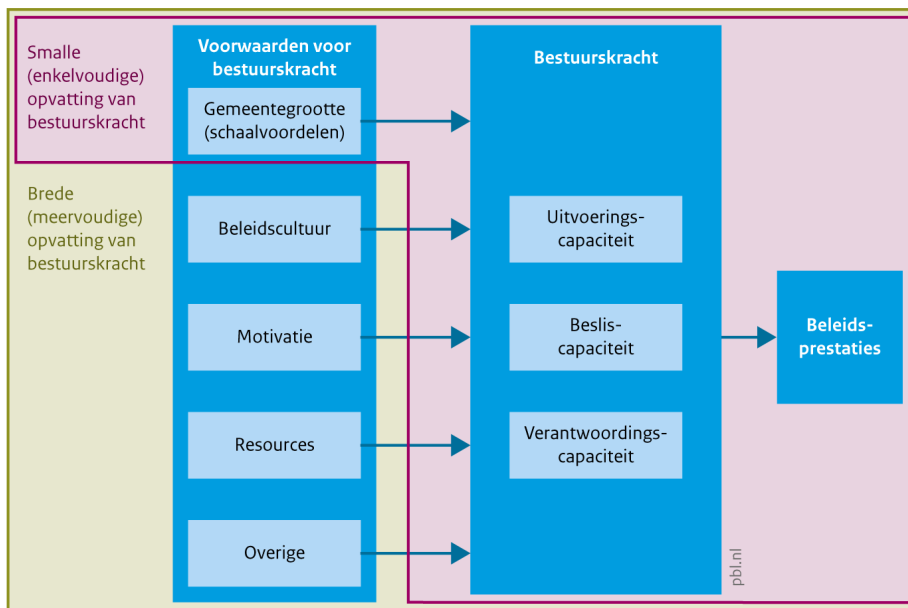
Smalle (enkelvoudige) opvatting van bestuurskracht

Brede (meervoudige) opvatting van bestuurskracht

Voorwaarden voor bestuurskracht

Gemeentegrootte (schaalvoordelen)

Beleidscultuur

Motivatie

Resources

Overige

Bestuurskracht

Uitvoeringscapaciteit

Besliscapaciteit

Verantwoordingscapaciteit

Beleidsprestaties

pbl.nl